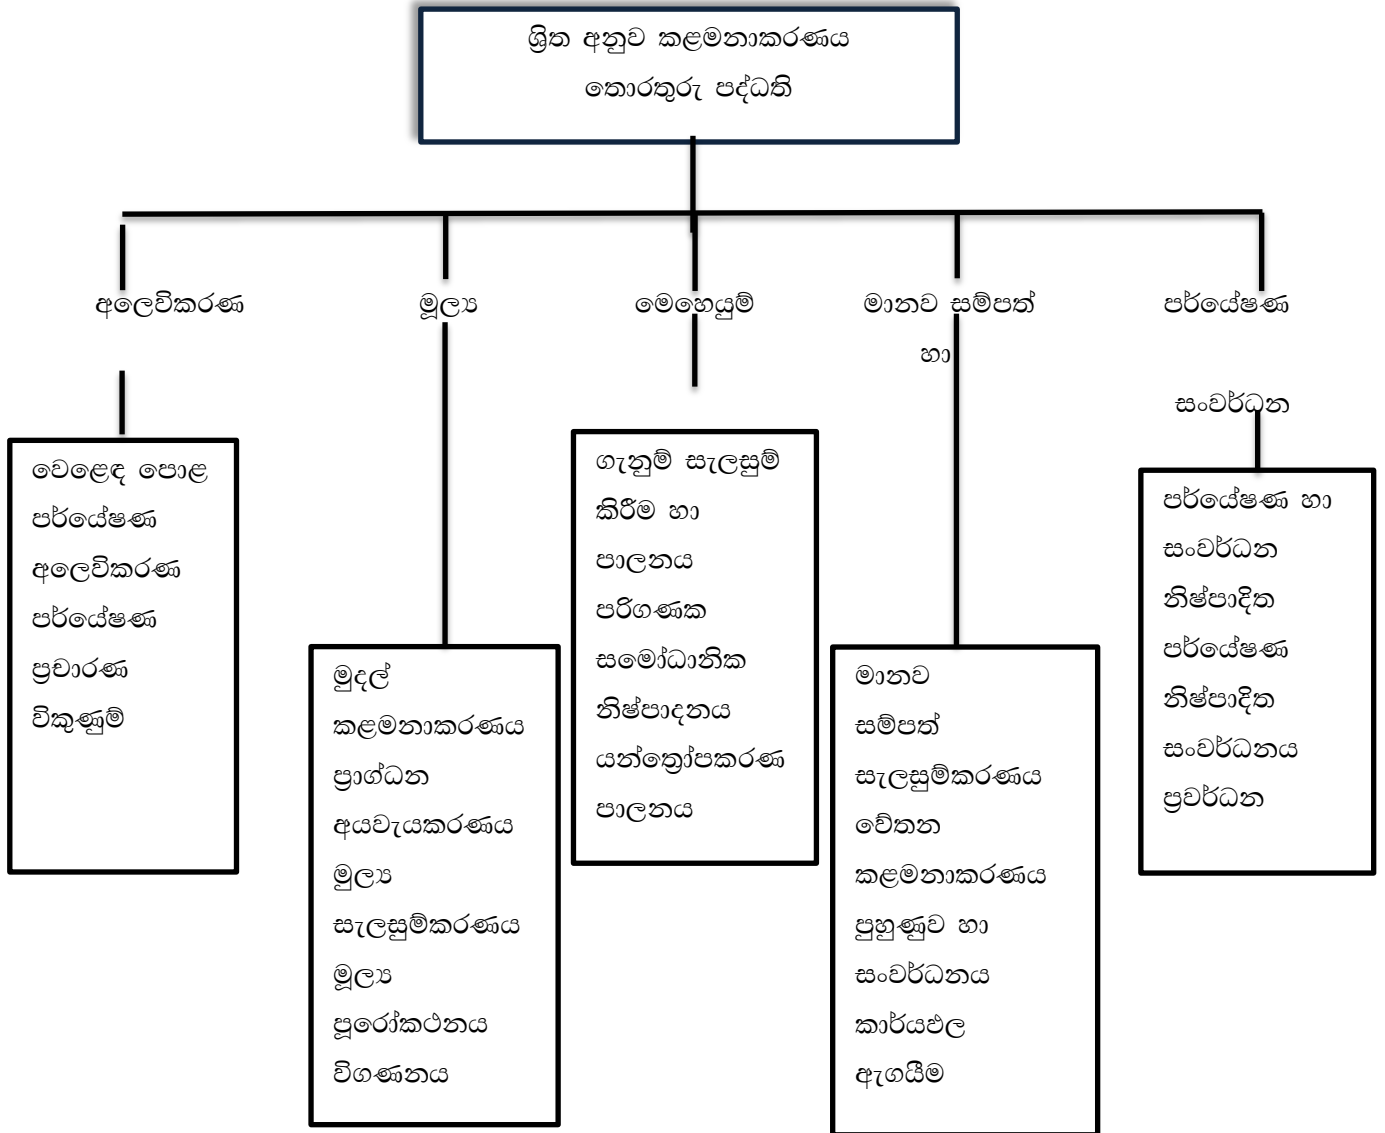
ශ්‍රිත අනුව කළමනාකරණය තොරතුරු පද්ධති

අලෙවිකරණ

මූල්‍ය

මෙහෙයුම්

මානව සම්පත් හා

පර්යේෂණ සංවර්ධන

වෙළෙඳ පොළ පර්යේෂණ අලෙවිකරණ පර්යේෂණ ප්‍රචාරණ විකුණුම්

මුදල් කළමනාකරණය ප්‍රාග්ධන අයවැයකරණය මූල්‍ය සැලසුම්කරණය මූල්‍ය පූරෝකථනය විගණනය

ගැනුම් සැලසුම් කිරීම හා පාලනය පරිගණක සමෝධානික නිෂ්පාදනය යන්ත්‍රෝපකරණ පාලනය

මානව සම්පත් සැලසුම්කරණය වේතන කළමනාකරණය පුහුණුව හා සංවර්ධනය කාර්යඵල ඇගයීම

පර්යේෂණ හා සංවර්ධන නිෂ්පාදිත පර්යේෂණ නිෂ්පාදිත සංවර්ධනය ප්‍රවර්ධන